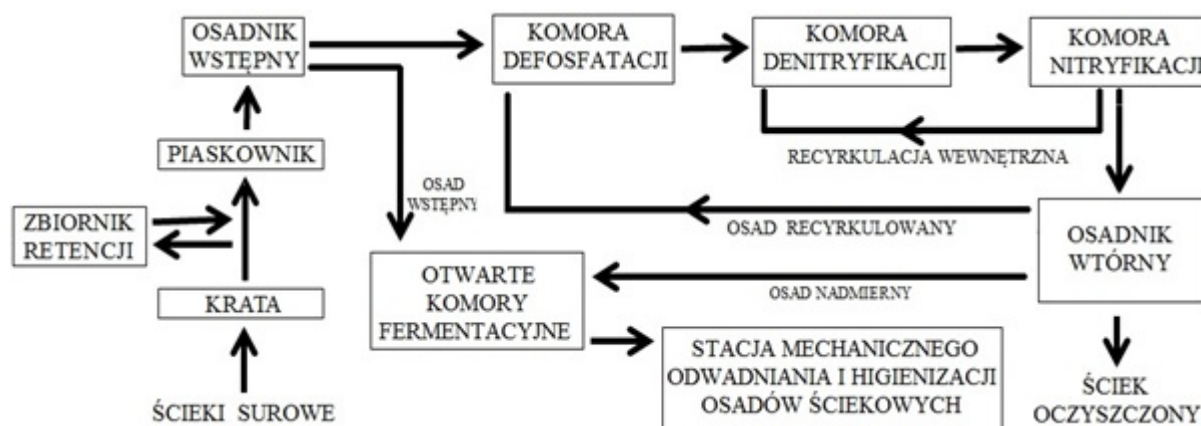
OSADNIK WSTĘPNY

KOMORA DEFOSFATACJI

KOMORA DENITRYFIKACJI

KOMORA NITRYFIKACJI

RECYRKULACJA WEWNĘTRZNA

PIASKOWNIK

OSAD WSTĘPNY

ZBIORNIK RETENCJI

OSAD RECYRKULOWANY

OSADNIK WTÓRNY

OTWARTE KOMORY FERMENTACYJNE

OSAD NADMIERNY

KRATA

STACJA MECHANICZNEGO ODWADNIANIA I HIGIENIZACJI OSADÓW ŚCIEKOWYCH

ŚCIEKI SUROWE

ŚCIEK OCZYSZCZONY